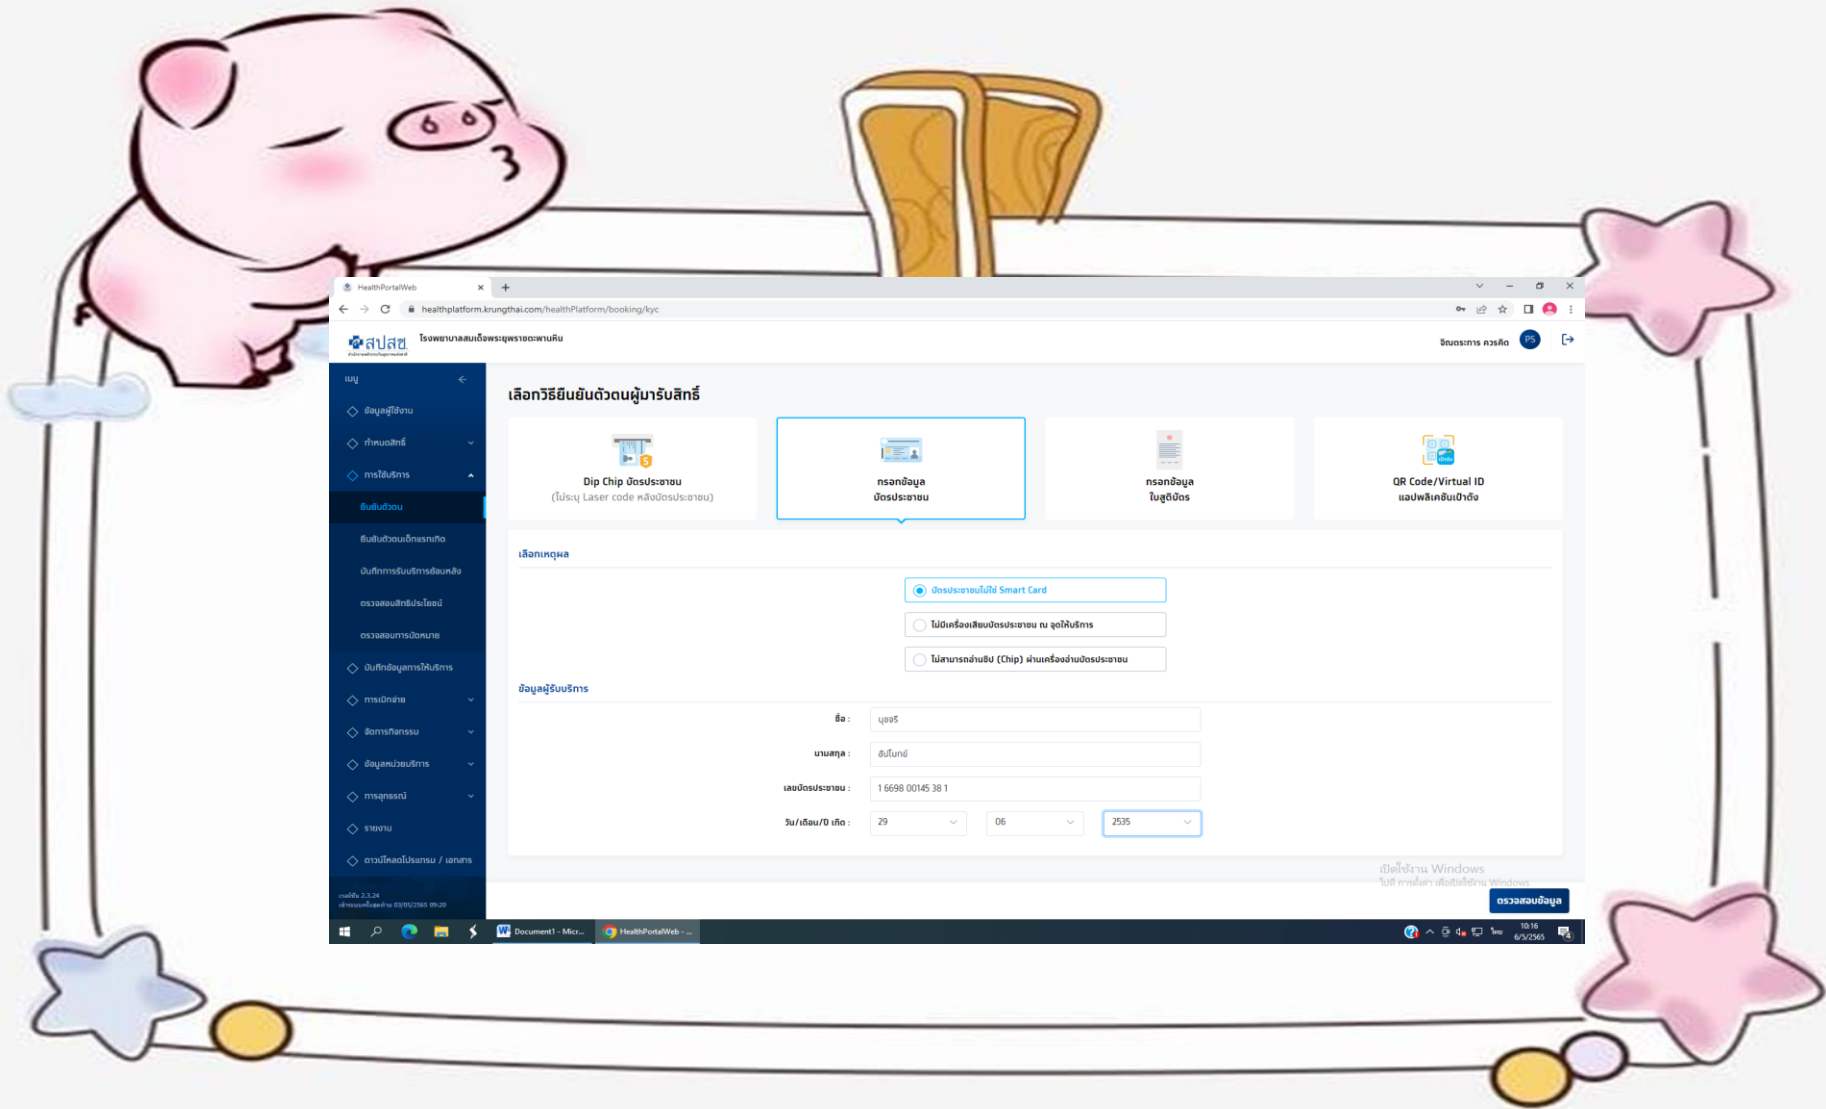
HealthPortalWeb

healthplatform.krungthai.com/healthPlatform/booking/kyc

สปสช.

โรงพยาบาลสมเด็จพระยุพราชตะพานหิน

จินดาภรณ์ ควรคิด PS

เมนู

ข้อมูลผู้ใช้งาน

กำหนดสิทธิ์

การใช้บริการ

ยืนยันตัวตน

ยืนยันตัวตนเด็กแรกเกิด

บันทึกการรับบริการย้อนหลัง

ตรวจสอบสิทธิประโยชน์

ตรวจสอบการนัดหมาย

บันทึกข้อมูลการให้บริการ

การเบิกจ่าย

จัดการกิจกรรม

ข้อมูลหน่วยบริการ

การอุทธรณ์

รายงาน

ดาวน์โหลดโปรแกรม / เอกสาร

เลือกวิธียืนยันตัวตนผู้มารับสิทธิ์

Dip Chip บัตรประชาชน
(โปรดระบุ Laser code หลังบัตรประชาชน)

กรอกข้อมูล
บัตรประชาชน

กรอกข้อมูล
ใบสูติบัตร

QR Code/Virtual ID
แอปพลิเคชันเป๋าตัง

เลือกเหตุผล

บัตรประชาชนไม่ใช่ Smart Card

ไม่มีเครื่องอ่านบัตรประชาชน ณ จุดให้บริการ

ไม่สามารถอ่านชิป (Chip) ผ่านเครื่องอ่านบัตรประชาชน

ข้อมูลผู้รับบริการ

ชื่อ : บุษรี

นามสกุล : อินโมกข์

เลขบัตรประชาชน : 1 6698 00145 38 1

วัน/เดือน/ปี เกิด : 29 06 2535

เปิดใช้งาน Windows
ไปที่ การตั้งค่า เพื่อเปิดใช้งาน Windows

ตรวจสอบข้อมูล

Document1 - Micr...

HealthPortalWeb - ...

10:16
6/5/2565